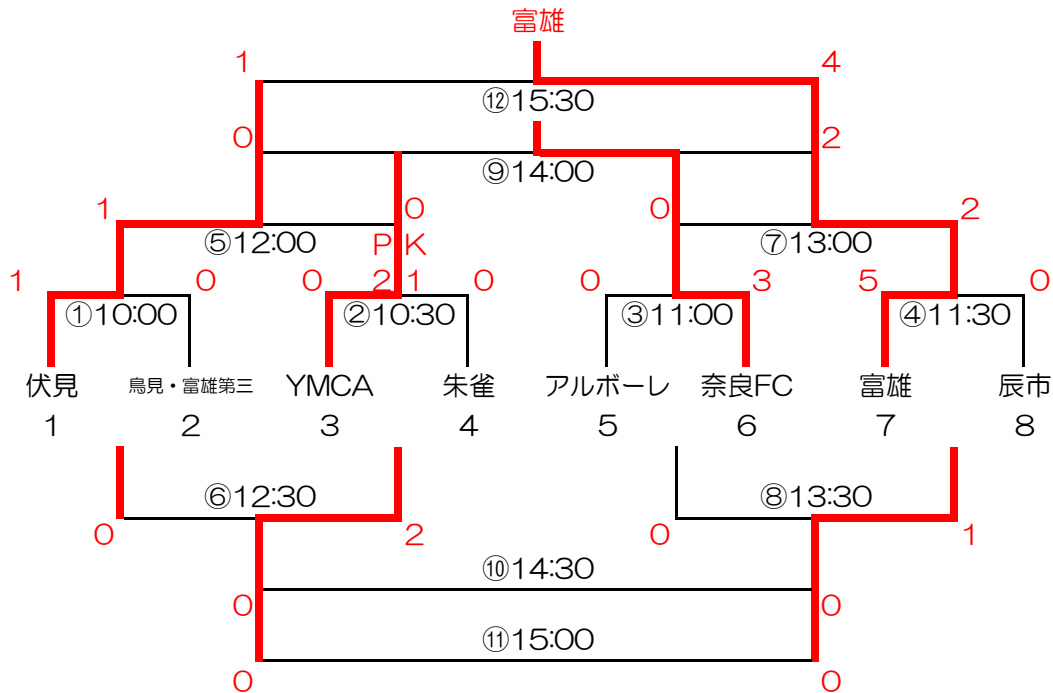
富雄

1 ⑫15:30 4

0 ⑨14:00 2

1 ⑤12:00 0 PK 0 ⑦13:00 2

1 0 0 2 1 0 0 3 5 0

①10:00 ②10:30 ③11:00 ④11:30

伏見 鳥見・富雄第三 YMCA 朱雀 アルボーレ 奈良FC 富雄 辰市

1 2 3 4 5 6 7 8

⑥12:30 ⑧13:30

0 2 0 1

⑩14:30

0 0

⑪15:00

0 0